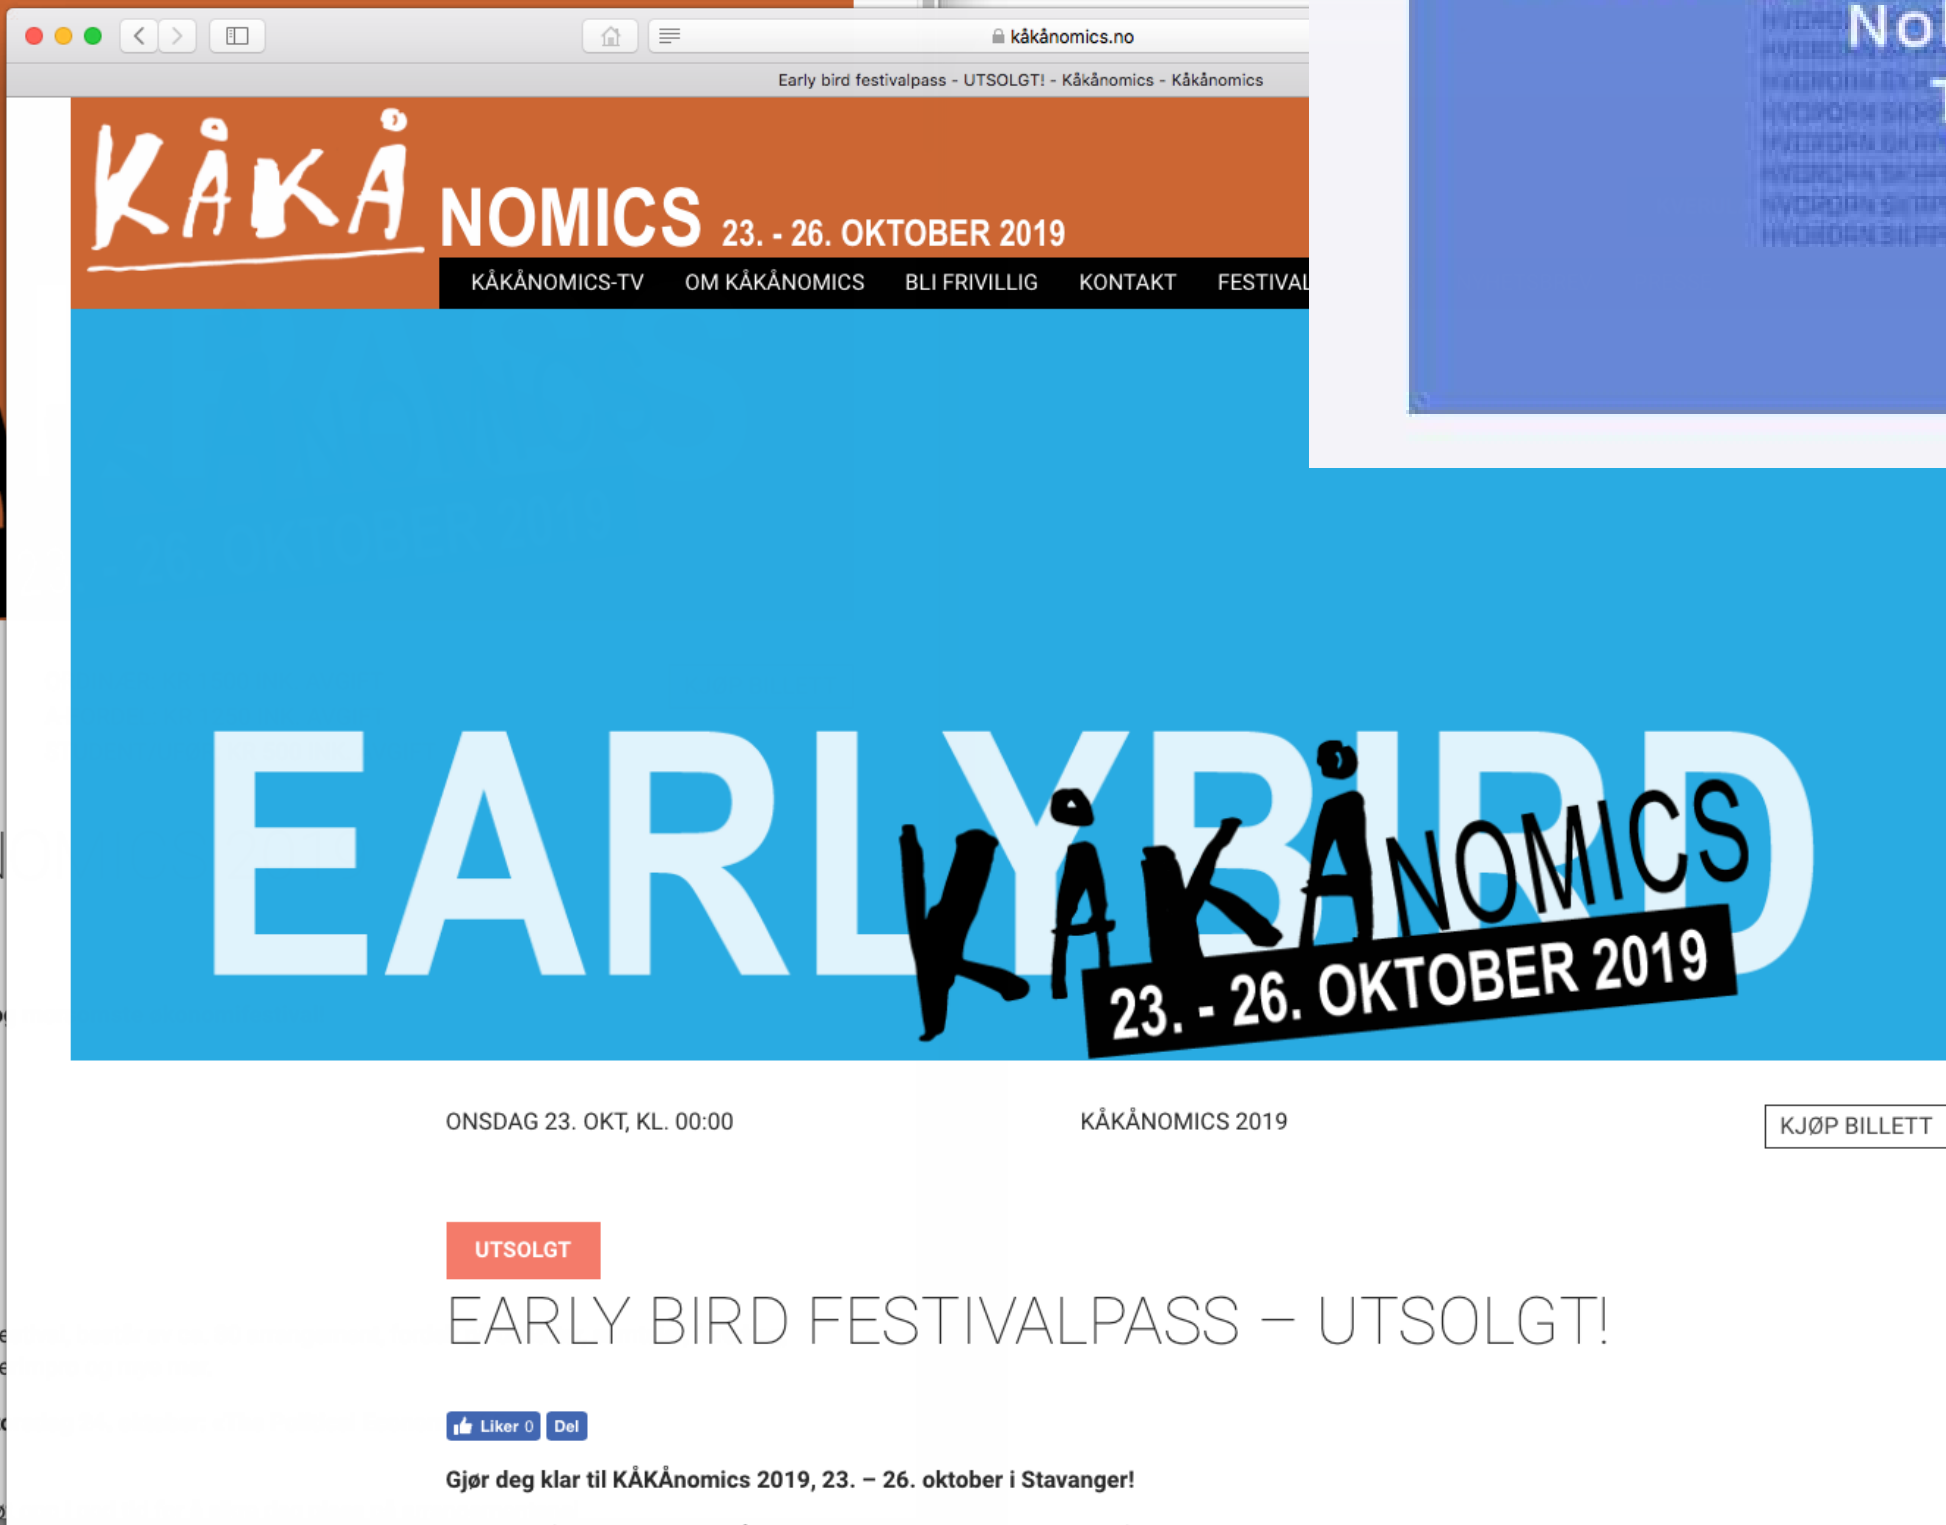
kåkånomics.no

Early bird festivalpass - UTSOLGT! - Kåkånomics - Kåkånomics

KÅKÅ NOMICS 23. - 26. OKTOBER 2019

KÅKÅNOMICS-TV OM KÅKÅNOMICS BLI FRIVILLIG KONTAKT FESTIVAL

No

EARLYBIRD KÅKÅNOMICS 23. - 26. OKTOBER 2019

ONSDAG 23. OKT, KL. 00:00

KÅKÅNOMICS 2019

KJØP BILLETT

UTSOLGT

EARLY BIRD FESTIVALPASS – UTSOLGT!

Liker 0 Del

Gjør deg klar til KÅKÅnomics 2019, 23. – 26. oktober i Stavanger!